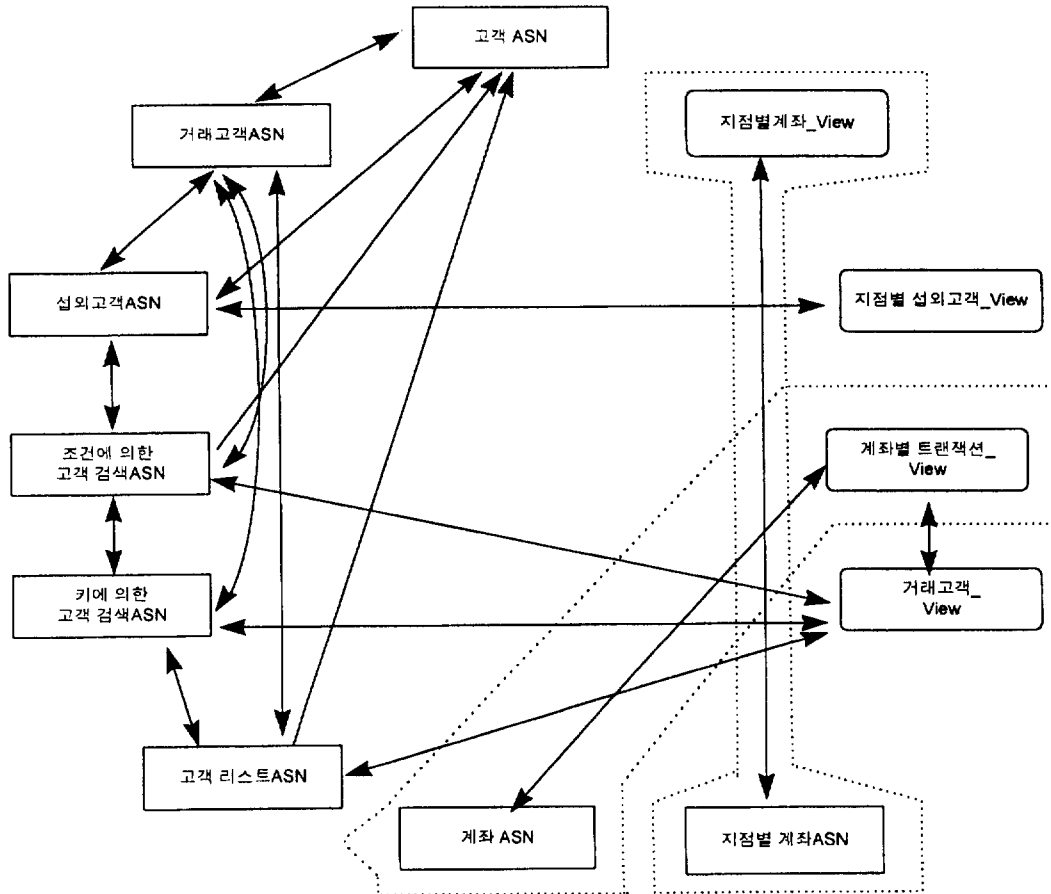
고객 ASN

거래고객ASN

지점별계좌_View

섭외고객ASN

지점별 섭외고객_View

조건에 의한 고객 검색ASN

계좌별 트랜잭션_ View

키에 의한 고객 검색ASN

거래고객_ View

고객 리스트ASN

계좌 ASN

지점별 계좌ASN